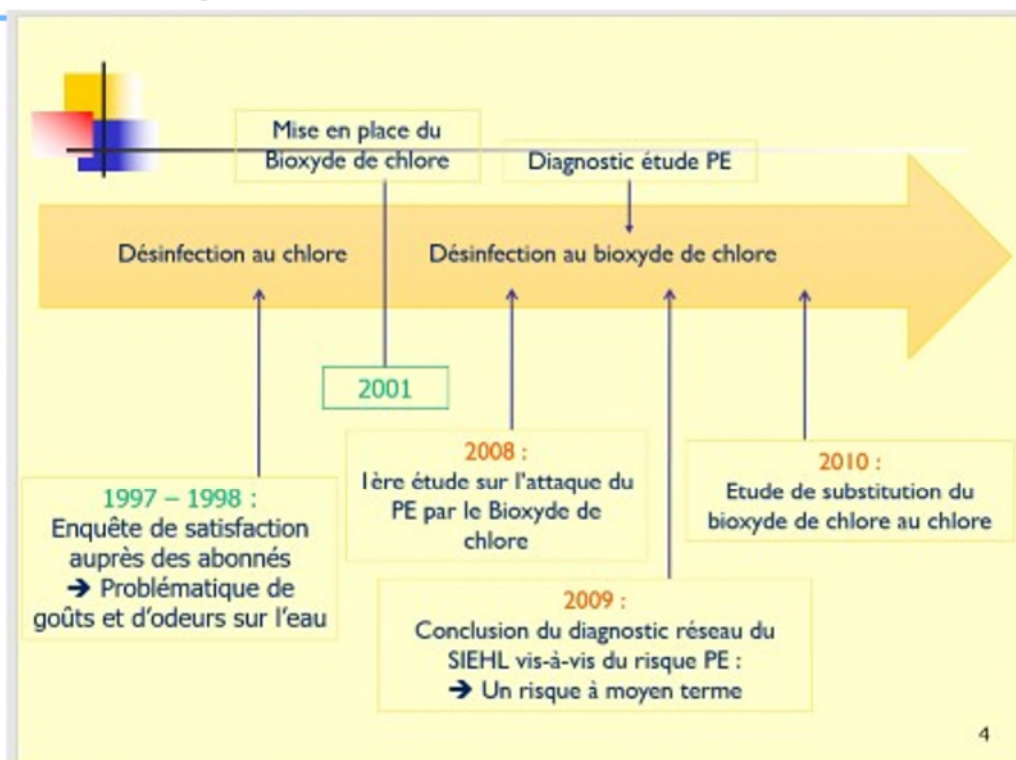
Mise en place du Bioxyde de chlore

Diagnostic étude PE

Désinfection au chlore

Désinfection au bioxyde de chlore

2001

1997 – 1998 :
Enquête de satisfaction auprès des abonnés
➔ Problématique de goûts et d'odeurs sur l'eau

2008 :
1ère étude sur l'attaque du PE par le Bioxyde de chlore

2009 :
Conclusion du diagnostic réseau du SIEHL vis-à-vis du risque PE :
➔ Un risque à moyen terme

2010 :
Etude de substitution du bioxyde de chlore au chlore

4